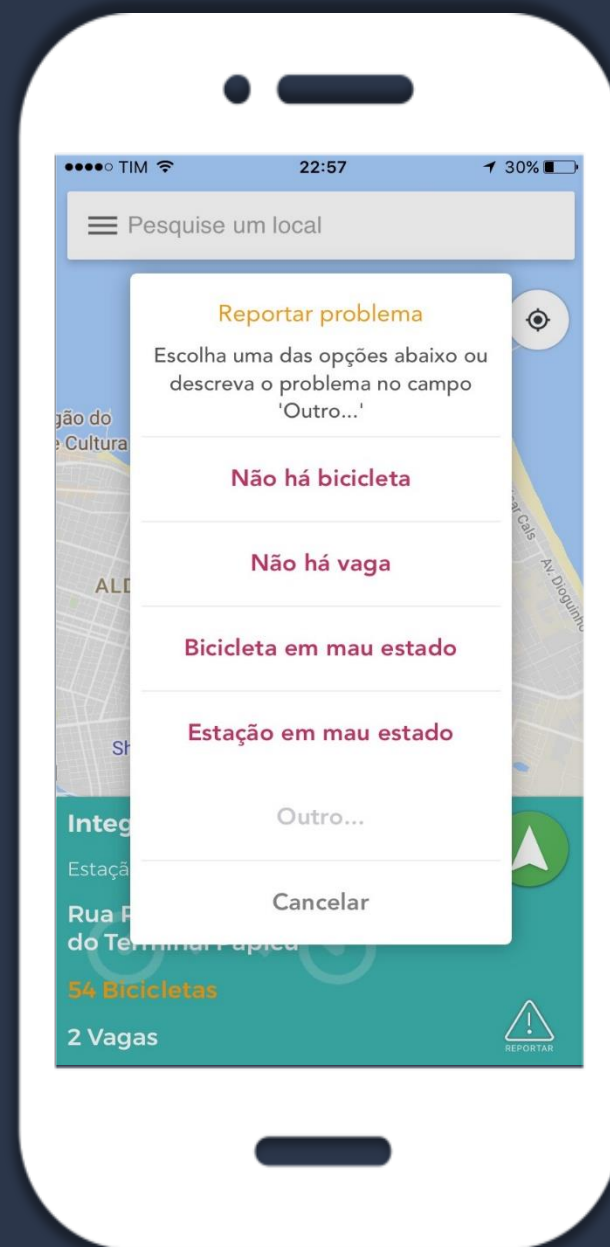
●●●●○ TIM 22:57 30%

Pesquise um local

gão do
Cultura

ALD

Sh

Integ

Estaçã

Rua P
do Te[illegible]

54 Bicicletas

2 Vagas

Reportar problema

Escolha uma das opções abaixo ou descreva o problema no campo 'Outro...'

Não há bicicleta

Não há vaga

Bicicleta em mau estado

Estação em mau estado

Outro...

Cancelar

Av. Dioguinho

REPORTAR